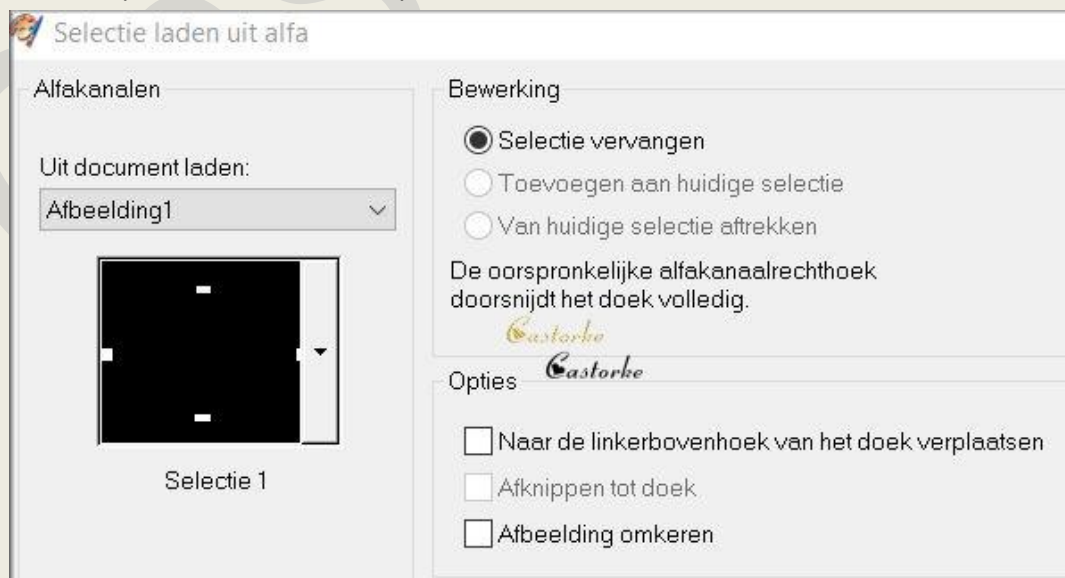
Selectie laden uit alfa

Alfakanalen

Uit document laden:

Afbeelding1

Selectie 1

Bewerking

Selectie vervangen

Toevoegen aan huidige selectie

Van huidige selectie aftrekken

De oorspronkelijke alfakanaalrechthoek doorsnijdt het doek volledig.

Castorke

Castorke

Opties

Naar de linkerbovenhoek van het doek verplaatsen

Afknippen tot doek

Afbeelding omkeren